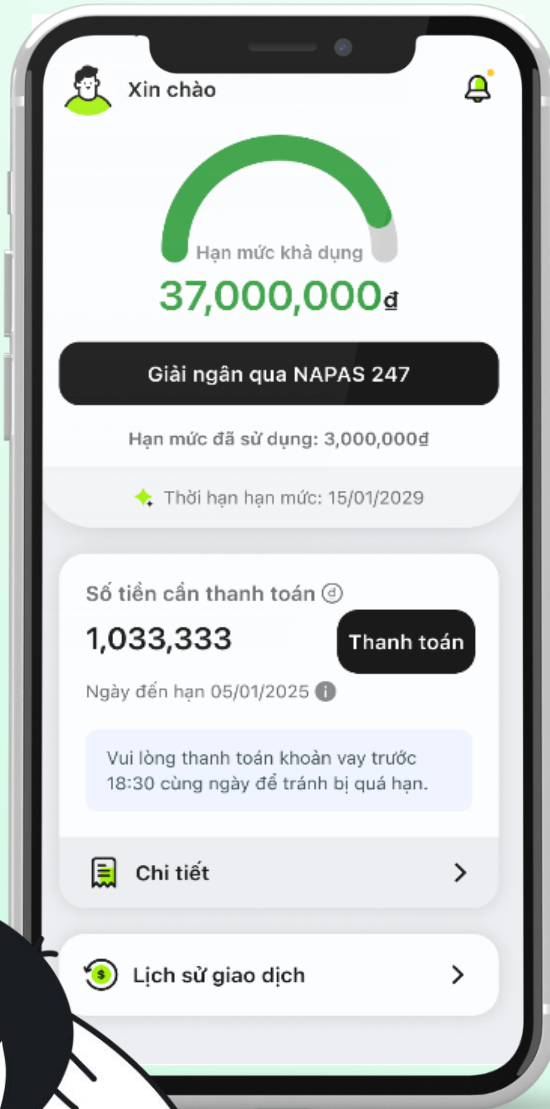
Xin chào

Hạn mức khả dụng
37,000,000đ

Giải ngân qua NAPAS 247

Hạn mức đã sử dụng: 3,000,000đ

Thời hạn hạn mức: 15/01/2029

Số tiền cần thanh toán đ
1,033,333
Thanh toán
Ngày đến hạn 05/01/2025

Vui lòng thanh toán khoản vay trước 18:30 cùng ngày để tránh bị quá hạn.

Chi tiết

Lịch sử giao dịch